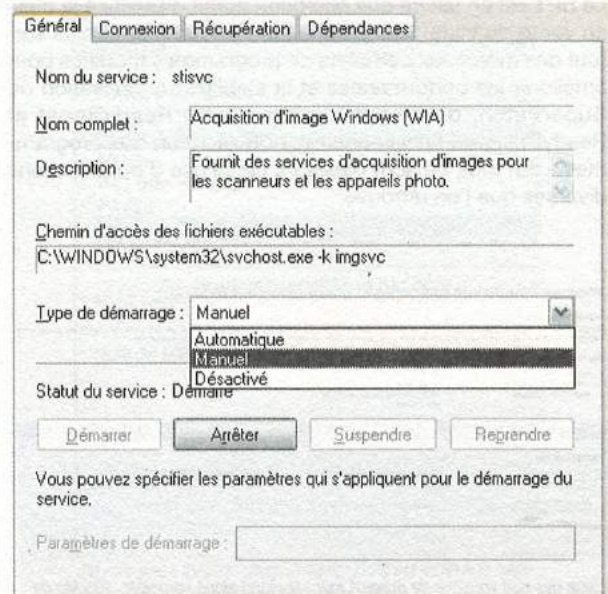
Général | Connexion | Récupération | Dépendances

Nom du service : stisvc

Nom complet : Acquisition d'image Windows (WIA)

Description : Fournit des services d'acquisition d'images pour les scanneurs et les appareils photo.

Chemin d'accès des fichiers exécutables :
C:\WINDOWS\system32\svchost.exe -k imgsvc

Type de démarrage : Manuel

Automatique
Manuel
Désactivé

Statut du service : Démarré

Démarrer | Arrêter | Suspendre | Reprendre

Vous pouvez spécifier les paramètres qui s'appliquent pour le démarrage du service.

Paramètres de démarrage :